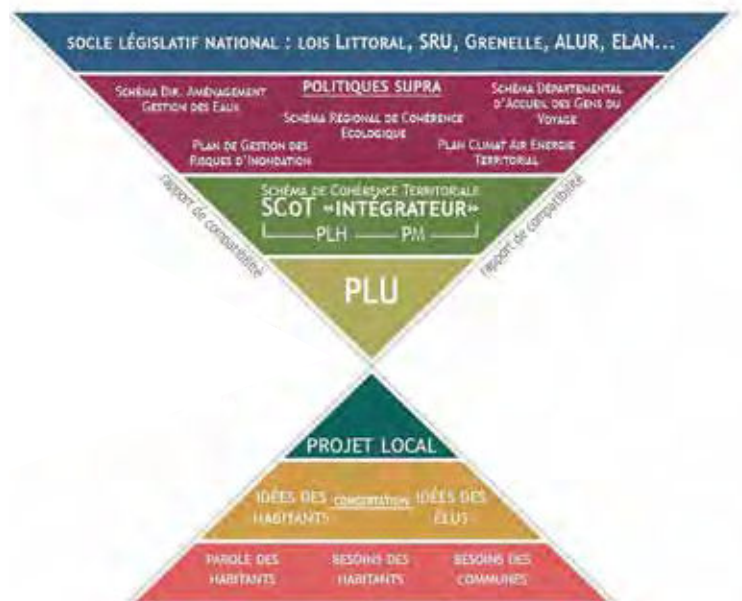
SOCLE LÉGISLATIF NATIONAL : LOIS LITTORAL, SRU, GRENELLE, ALUR, ELAN...

POLITIQUES SUPRA

SCHÉMA DIR. AMÉNAGEMENT GESTION DES EAUX

SCHÉMA RÉGIONAL DE COHÉRENCE ÉCOLOGIQUE

SCHÉMA DÉPARTEMENTAL D'ACCUEIL DES GENS DU VOYAGE

PLAN DE GESTION DES RISQUES D'INONDATION

PLAN CLIMAT AIR ÉNERGIE TERRITORIAL

rapport de compatibilité

rapport de compatibilité

SCHÉMA DE COHÉRENCE TERRITORIALE

SCoT «INTÉGRATEUR»

PLH PM

PLU

PROJET LOCAL

IDÉES DES HABITANTS CONCERTATION IDÉES DES ÉLUS

PAROLE DES HABITANTS

BESOINS DES HABITANTS

BESOINS DES COMMUNES